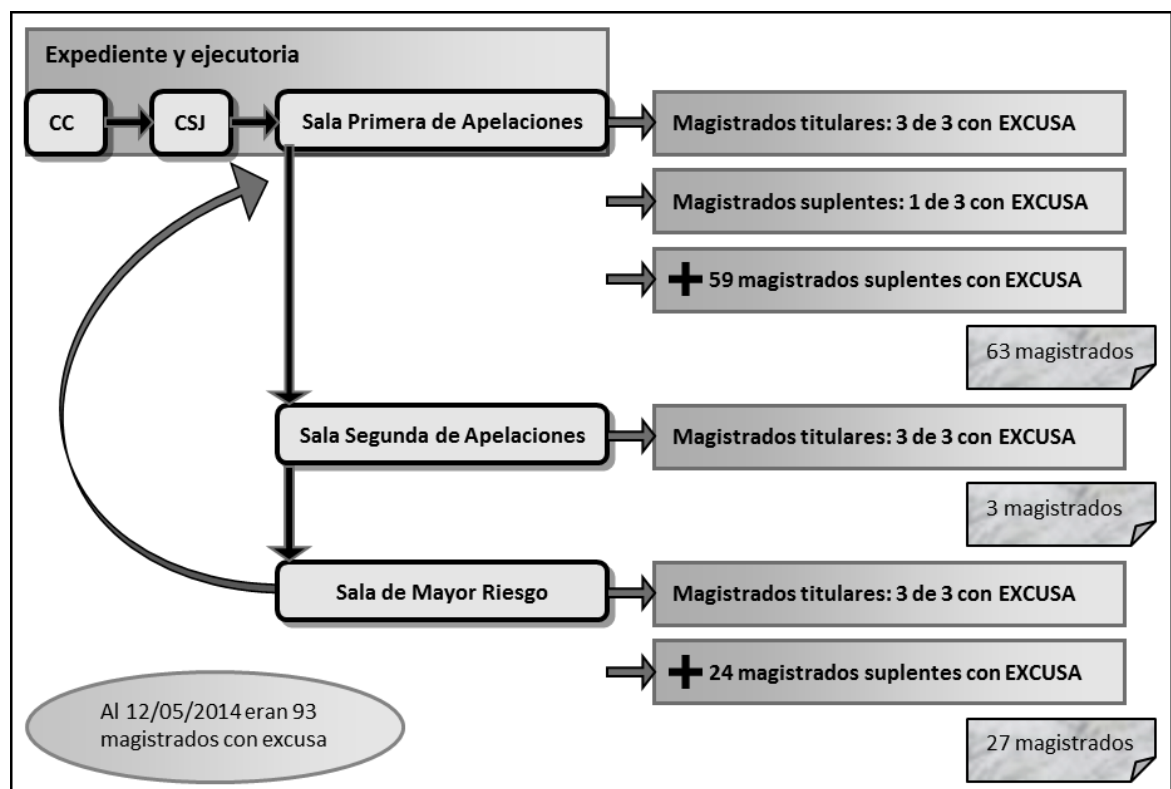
Expediente y ejecutoria

CC

CSJ

Sala Primera de Apelaciones

Magistrados titulares: 3 de 3 con EXCUSA

Magistrados suplentes: 1 de 3 con EXCUSA

+ 59 magistrados suplentes con EXCUSA

63 magistrados

Sala Segunda de Apelaciones

Magistrados titulares: 3 de 3 con EXCUSA

3 magistrados

Sala de Mayor Riesgo

Magistrados titulares: 3 de 3 con EXCUSA

+ 24 magistrados suplentes con EXCUSA

Al 12/05/2014 eran 93 magistrados con excusa

27 magistrados